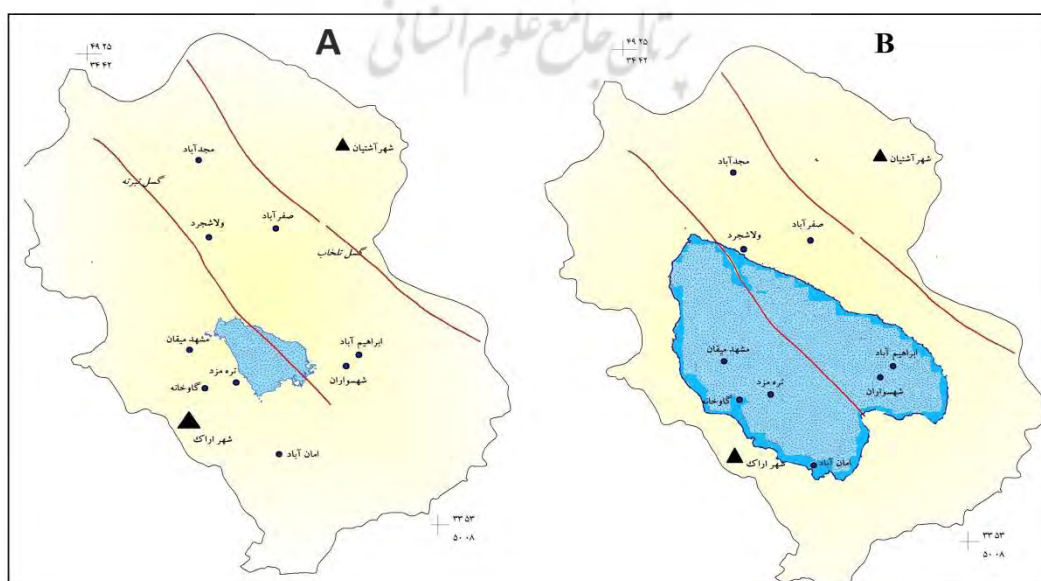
پرتال جامع علوم انسانی

A

۴۹ ۲۵
۳۴ ۴۲

شهرآشتیان
مجدآباد
گسل تبرته
صفرآباد
ولاشجرد
گسل تلخاب
مشهد میقان
ابراهیم آباد
شهسواران
تره مزد
گاوخانه
شهر اراک
امان آباد

۳۳ ۵۳
۵۰ ۰۸

B

۴۹ ۲۵
۳۴ ۴۲

شهرآشتیان
مجدآباد
صفرآباد
ولاشجرد
مشهد میقان
ابراهیم آباد
شهسواران
تره مزد
گاوخانه
شهر اراک
امان آباد

۳۳ ۵۳
۵۰ ۰۸